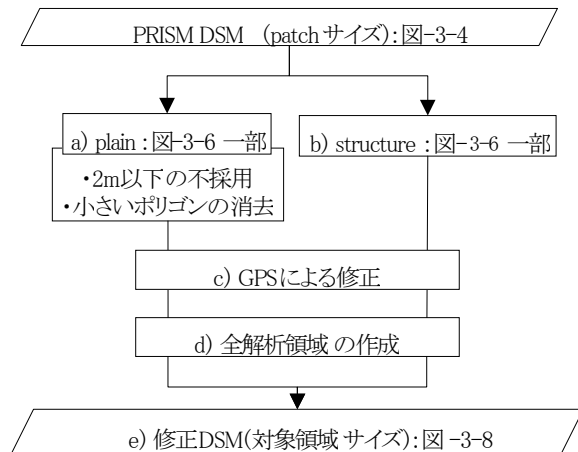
PRISM DSM (patch サイズ):図-3-4

a) plain : 図-3-6 一部

b) structure : 図-3-6 一部

・2m以下の不採用
・小さいポリゴンの消去

c) GPSによる修正

d) 全解析領域 の作成

e) 修正DSM(対象領域 サイズ):図 -3-8